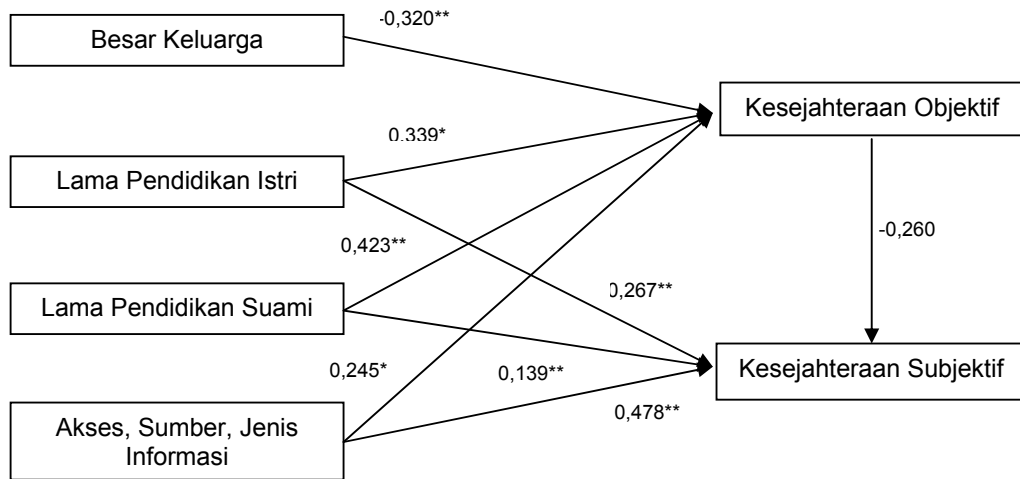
Besar Keluarga

-0,320**

Kesejahteraan Objektif

0,339*

Lama Pendidikan Istri

0,423**

-0,260

0,267**

Lama Pendidikan Suami

0,245*

0,139**

Kesejahteraan Subjektif

0,478**

Akses, Sumber, Jenis Informasi